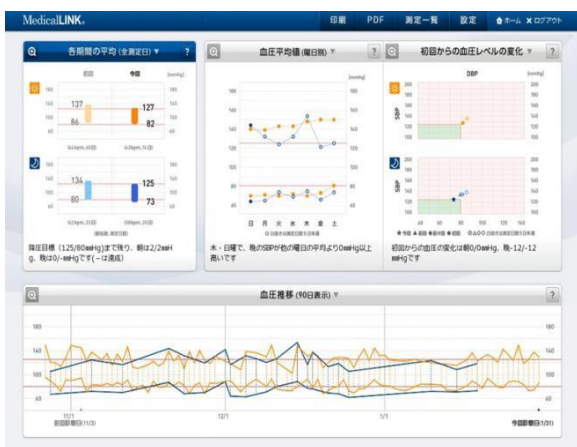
MedicalLINK.

印刷 PDF 測定一覧 設定 ホーム ×ログアウト

各期間の平均 (全測定日) ▼ ?

前回 今回 [mmHg]

160 160
140 140
120 120
100 100
80 80
60 60

137 127
86 82

160 160
140 140
120 120
100 100
80 80
60 60

134 125
80 73

降圧目標（125/80mmHg）まで残り、朝は2/2mmHg、晩は0/-mmHgです（-は達成）

血圧平均値 (曜日別) ▼ ?

[mmHg]

160 160
140 140
120 120
100 100
80 80
60 60

日 月 火 水 木 金 土

木・日曜で、晩のSBPが他の曜日の平均より0mmHg以上高いです

初回からの血圧レベルの変化 ▼ ?

DBP [mmHg]

SBP

200
180
160
140
120
100

SBP

200
180
160
140
120
100

40 60 80 100 120 140

初回からの血圧の変化は朝0/0mmHg、晩-12/-12mmHgです

血圧推移 (90日表示) ▼ ?

180 180
140 140
100 100
60 60

11/1 12/1 1/1
前回診察日(11/3) 今回診察日(1/31)